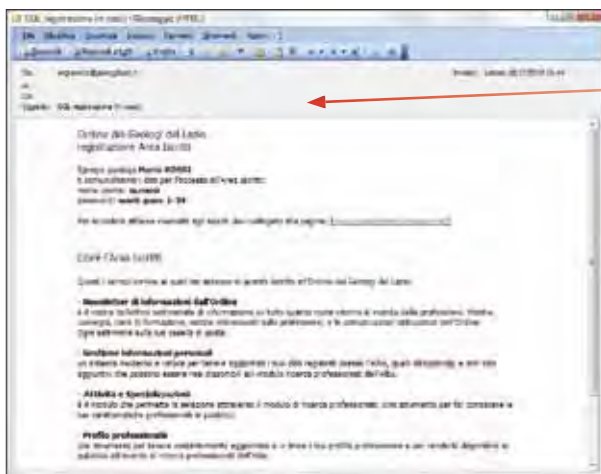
OGL registrazione (n.casi) - Messaggio (HTML)

File Modifica Visualizza Inserisci Formato Strumenti Azioni ?

Da: segreteria@geologilazio.it Inviato: Lunedì 28/7/2014 15.44
A:
Cc:
Oggetto: OGL registrazione (n.casi)

Ordine dei Geologi del Lazio
registrazione Area Iscritti

Egregio geologo Mario ROSSI
ti comunichiamo i dati per l'accesso all'area iscritti:
nome utente: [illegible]
password: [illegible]

Per accedere all'area riservata agli iscritti devi collegarti alla pagina: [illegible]

Cos'è l'Area Iscritti

Questi i servizi ai quali hai accesso in quanto iscritto all'Ordine dei Geologi del Lazio:

- Newsletter di informazioni dall'Ordine
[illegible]

- Gestione informazioni personali
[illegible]

- Attività e Specializzazioni
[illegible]

- Profilo professionale
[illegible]